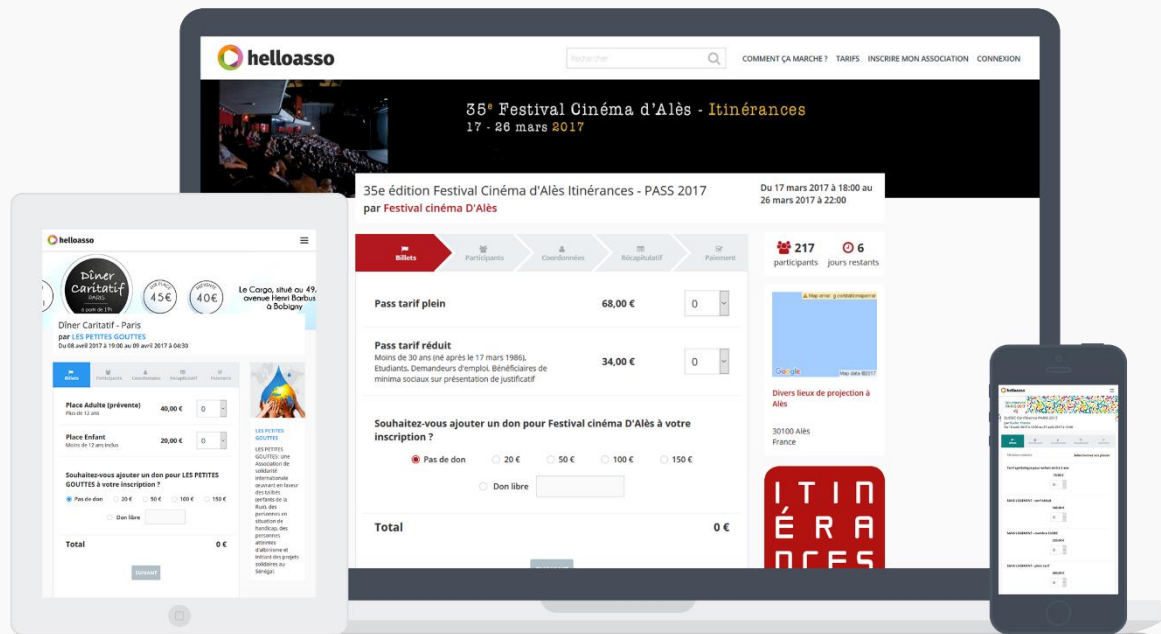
helloasso

Rechercher

COMMENT ÇA MARCHE ? TARIFS INSCRIRE MON ASSOCIATION CONNEXION

35e Festival Cinéma d'Alès - Itinérances
17 - 26 mars 2017

35e édition Festival Cinéma d'Alès Itinérances - PASS 2017
par Festival cinéma D'Alès

Du 17 mars 2017 à 18:00 au 26 mars 2017 à 22:00

Billets | Participants | Coordonnées | Récapitulatif | Paiement

217 participants
6 jours restants

Pass tarif plein 68,00 € 0

Pass tarif réduit
Moins de 30 ans (né après le 17 mars 1986), Etudiants, Demandeurs d'emploi, Bénéficiaires de minima sociaux sur présentation de justificatif
34,00 € 0

Souhaitez-vous ajouter un don pour Festival cinéma D'Alès à votre inscription ?

Pas de don 20 € 50 € 100 € 150 €
Don libre

Total 0 €

Map error Google Map data ©2017

Divers lieux de projection à Alès

30100 Alès
France

ITIN
ÉRAN
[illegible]

helloasso

Dîner Caritatif PARIS
45€
40€
Le Cargo, situé au 49, avenue Henri Barbus à Bobigny

Dîner Caritatif - Paris
par LES PETITES GOUTTES
Du 08 avril 2017 à 19:00 au 09 avril 2017 à 04:30

Billets Participants Coordonnées Récapitulatif Paiement

Place Adulte (prévente) 40,00 € 0
Plus de 12 ans

Place Enfant 20,00 € 0
Moins de 12 ans inclus

Souhaitez-vous ajouter un don pour LES PETITES GOUTTES à votre inscription ?

Pas de don 20 € 50 € 100 € 150 €
Don libre

Total 0 €

SUIVANT

LES PETITES GOUTTES
LES PETITES GOUTTES: une Association de solidarité internationale oeuvrant en faveur des talibés (enfants de la Rue), des personnes en situation de handicap, des personnes atteintes d'albinisme et initiant des projets solidaires au Sénégal.

helloasso
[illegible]